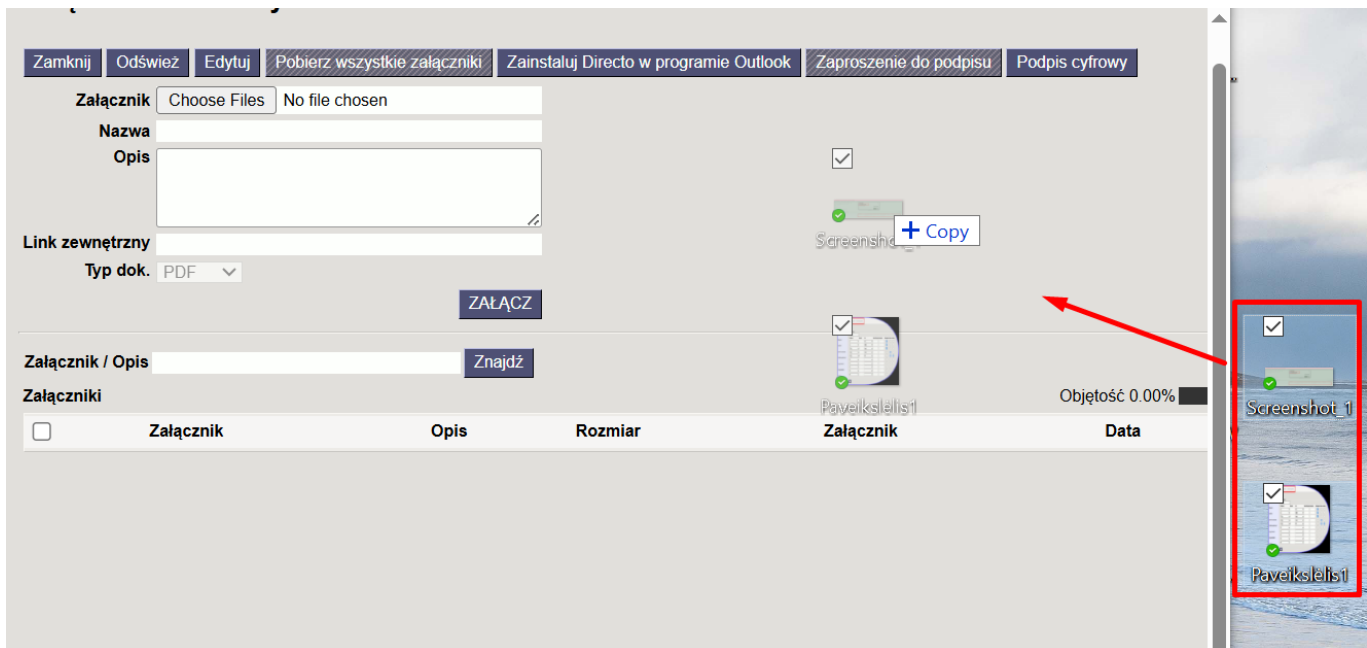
Zamknij Odśwież Edytuj Pobierz wszystkie załączniki Zainstaluj Directo w programie Outlook Zaproszenie do podpisu Podpis cyfrowy

Załącznik Choose Files No file chosen
Nazwa
Opis
Link zewnętrzny
Typ dok. PDF
ZAŁĄCZ

Screenshot_ + Copy

Paveikslėlis1

Załącznik / Opis Znajdź
Załączniki
Objętość 0.00%

| | Załącznik | Opis | Rozmiar | Załącznik | Data |
|---|---|---|---|---|---|

Screenshot_1

Paveikslėlis1